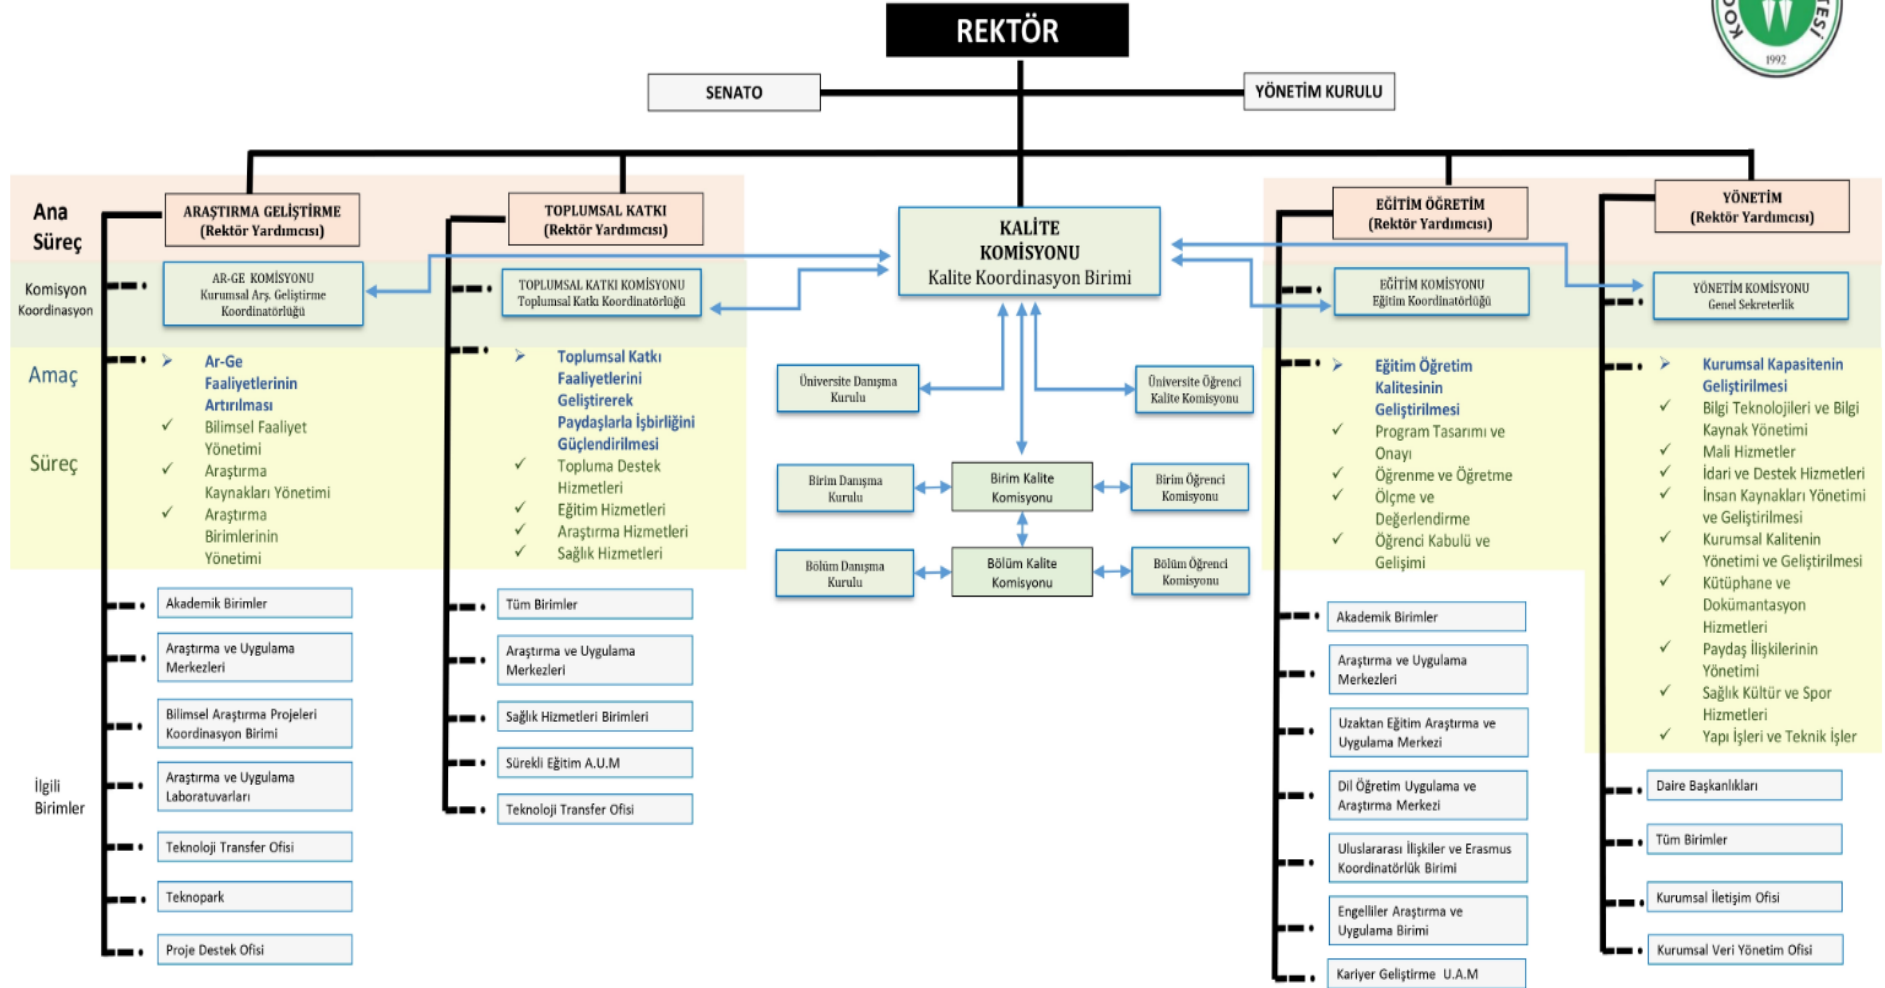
REKTÖR

SENATO

YÖNETİM KURULU

1992

Ana Süreç

Komisyon Koordinasyon

Amaç

Süreç

İlgili Birimler

ARAŞTIRMA GELİŞTİRME (Rektör Yardımcısı)

AR-GE KOMİSYONU Kurumsal Arş. Geliştirme Koordinatörlüğü

➢ Ar-Ge Faaliyetlerinin Artırılması
✓ Bilimsel Faaliyet Yönetimi
✓ Araştırma Kaynakları Yönetimi
✓ Araştırma Birimlerinin Yönetimi

Akademik Birimler

Araştırma ve Uygulama Merkezleri

Bilimsel Araştırma Projeleri Koordinasyon Birimi

Araştırma ve Uygulama Laboratuvarları

Teknoloji Transfer Ofisi

Teknopark

Proje Destek Ofisi

TOPLUMSAL KATKI (Rektör Yardımcısı)

TOPLUMSAL KATKI KOMİSYONU Toplumsal Katkı Koordinatörlüğü

➢ Toplumsal Katkı Faaliyetlerini Geliştirerek Paydaşlarla İşbirliğini Güçlendirilmesi
✓ Topluma Destek Hizmetleri
✓ Eğitim Hizmetleri
✓ Araştırma Hizmetleri
✓ Sağlık Hizmetleri

Tüm Birimler

Araştırma ve Uygulama Merkezleri

Sağlık Hizmetleri Birimleri

Sürekli Eğitim A.U.M

Teknoloji Transfer Ofisi

KALİTE KOMİSYONU
Kalite Koordinasyon Birimi

Üniversite Danışma Kurulu

Üniversite Öğrenci Kalite Komisyonu

Birim Danışma Kurulu

Birim Kalite Komisyonu

Birim Öğrenci Komisyonu

Bölüm Danışma Kurulu

Bölüm Kalite Komisyonu

Bölüm Öğrenci Komisyonu

EĞİTİM ÖĞRETİM (Rektör Yardımcısı)

EĞİTİM KOMİSYONU Eğitim Koordinatörlüğü

➢ Eğitim Öğretim Kalitesinin Geliştirilmesi
✓ Program Tasarımı ve Onayı
✓ Öğrenme ve Öğretme
✓ Ölçme ve Değerlendirme
✓ Öğrenci Kabulü ve Gelişimi

Akademik Birimler

Araştırma ve Uygulama Merkezleri

Uzaktan Eğitim Araştırma ve Uygulama Merkezi

Dil Öğretim Uygulama ve Araştırma Merkezi

Uluslararası İlişkiler ve Erasmus Koordinatörlük Birimi

Engelliler Araştırma ve Uygulama Birimi

Kariyer Geliştirme U.A.M

YÖNETİM (Rektör Yardımcısı)

YÖNETİM KOMİSYONU Genel Sekreterlik

➢ Kurumsal Kapasitenin Geliştirilmesi
✓ Bilgi Teknolojileri ve Bilgi Kaynak Yönetimi
✓ Mali Hizmetler
✓ İdari ve Destek Hizmetleri
✓ İnsan Kaynakları Yönetimi ve Geliştirilmesi
✓ Kurumsal Kalitenin Yönetimi ve Geliştirilmesi
✓ Kütüphane ve Dokümantasyon Hizmetleri
✓ Paydaş İlişkilerinin Yönetimi
✓ Sağlık Kültür ve Spor Hizmetleri
✓ Yapı İşleri ve Teknik İşler

Daire Başkanlıkları

Tüm Birimler

Kurumsal İletişim Ofisi

Kurumsal Veri Yönetim Ofisi